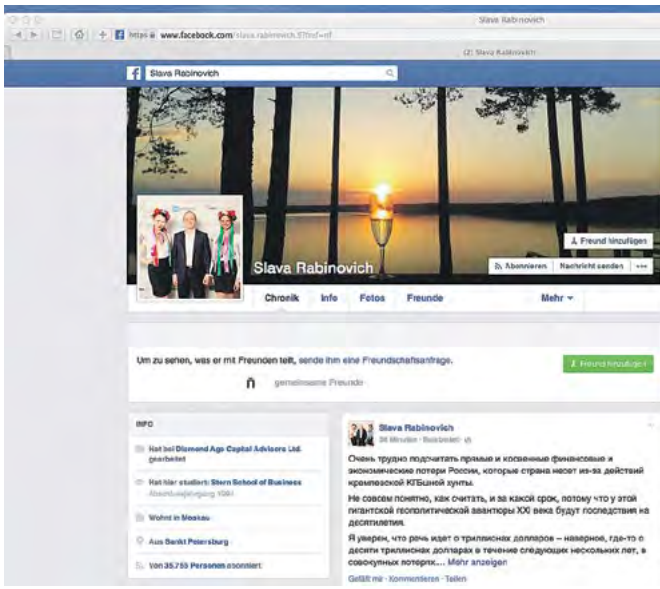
Slava Rabinovich

https www.facebook.com/slava.rabinovich.5?fref=nf

(2) Slava Rabinovich

Slava Rabinovich

Freund hinzufügen

Slava Rabinovich

Abonnieren Nachricht senden •••

Chronik Info Fotos Freunde Mehr

Um zu sehen, was er mit Freunden teilt, sende ihm eine Freundschaftsanfrage.

Freund hinzufügen

gemeinsame Freunde

INFO

Hat bei Diamond Age Capital Advisors Ltd. gearbeitet

Hat hier studiert: Stern School of Business
Abschlussjahrgang 1991

Wohnt in Moskau

Aus Sankt Petersburg

Von 35.755 Personen abonniert

Slava Rabinovich
34 Minuten · Bearbeitet

Очень трудно подсчитать прямые и косвенные финансовые и экономические потери России, которые страна несет из-за действий кремлевской КГБшной хунты.

Не совсем понятно, как считать, и за какой срок, потому что у этой гигантской геополитической авантюры XXI века будут последствия на десятилетия.

Я уверен, что речь идет о триллионах долларов – наверное, где-то о десяти триллионах долларах в течение следующих нескольких лет, в совокупных потерях… Mehr anzeigen

Gefällt mir · Kommentieren · Teilen